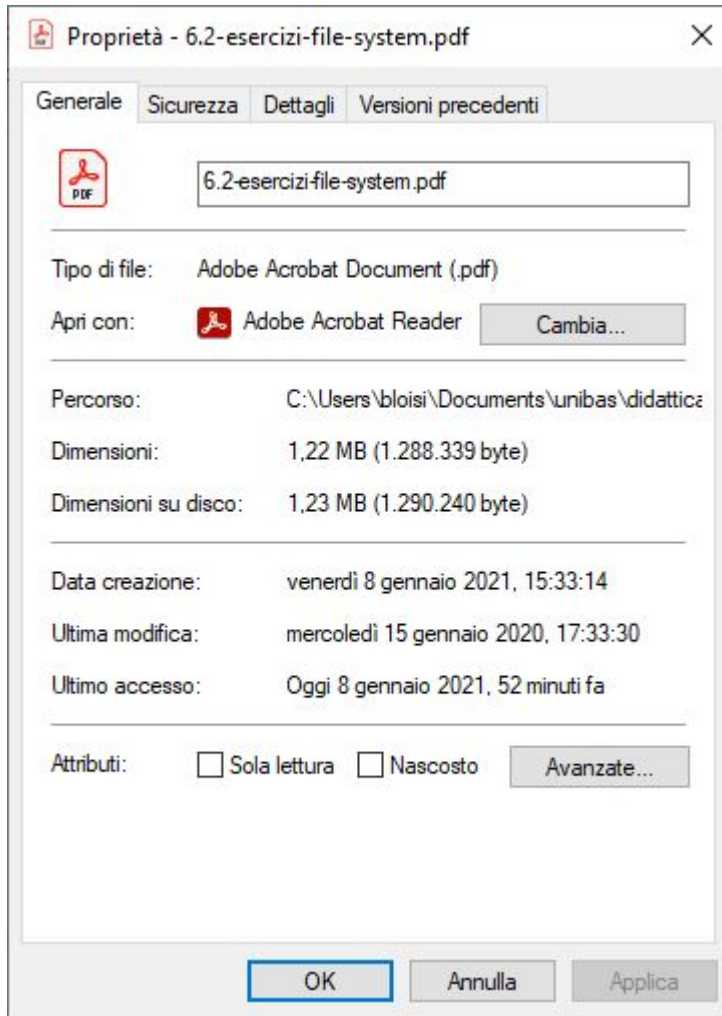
Proprietà - 6.2-esercizi-file-system.pdf ×

Generale | Sicurezza | Dettagli | Versioni precedenti

PDF

6.2-esercizi-file-system.pdf

Tipo di file: Adobe Acrobat Document (.pdf)

Apri con: Adobe Acrobat Reader Cambia...

Percorso: C:\Users\bloisi\Documents\unibas\didattica

Dimensioni: 1,22 MB (1.288.339 byte)

Dimensioni su disco: 1,23 MB (1.290.240 byte)

Data creazione: venerdì 8 gennaio 2021, 15:33:14

Ultima modifica: mercoledì 15 gennaio 2020, 17:33:30

Ultimo accesso: Oggi 8 gennaio 2021, 52 minuti fa

Attributi: Sola lettura Nascosto Avanzate...

OK Annulla Applica